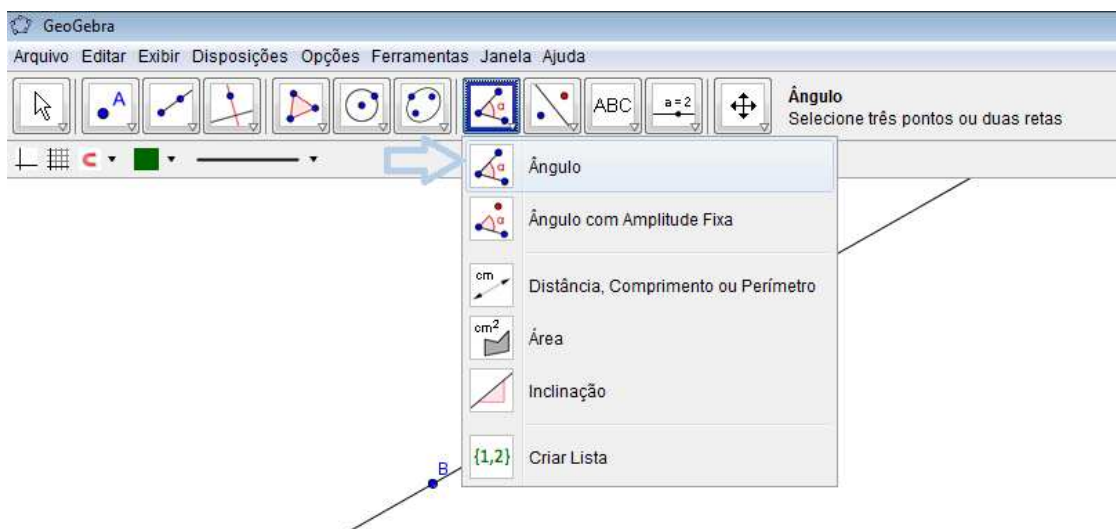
GeoGebra

Arquivo Editar Exibir Disposições Opções Ferramentas Janela Ajuda

A ABC a = 2

Ângulo
Selecione três pontos ou duas retas

Ângulo

Ângulo com Amplitude Fixa

cm Distância, Comprimento ou Perímetro

$cm^2$ Área

Inclinação

{1,2} Criar Lista

B